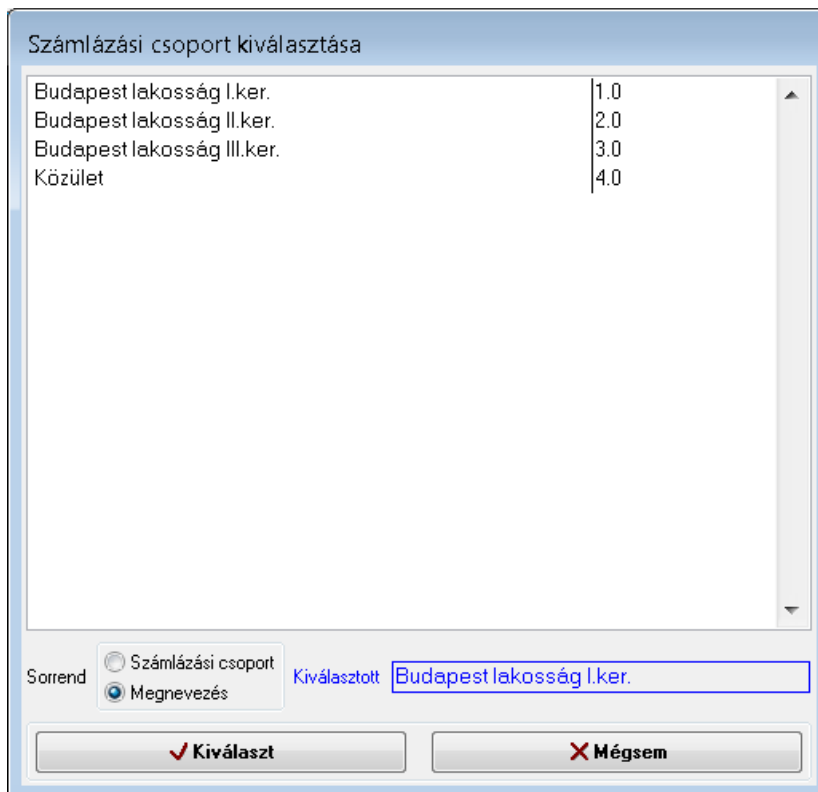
Számlázási csoport kiválasztása

| | |
|---|---|
| Budapest lakosság I.ker. | 1.0 |
| Budapest lakosság II.ker. | 2.0 |
| Budapest lakosság III.ker. | 3.0 |
| Közület | 4.0 |

Sorrend
Számlázási csoport
Megnevezés

Kiválasztott
Budapest lakosság I.ker.

Kiválaszt
Mégsem